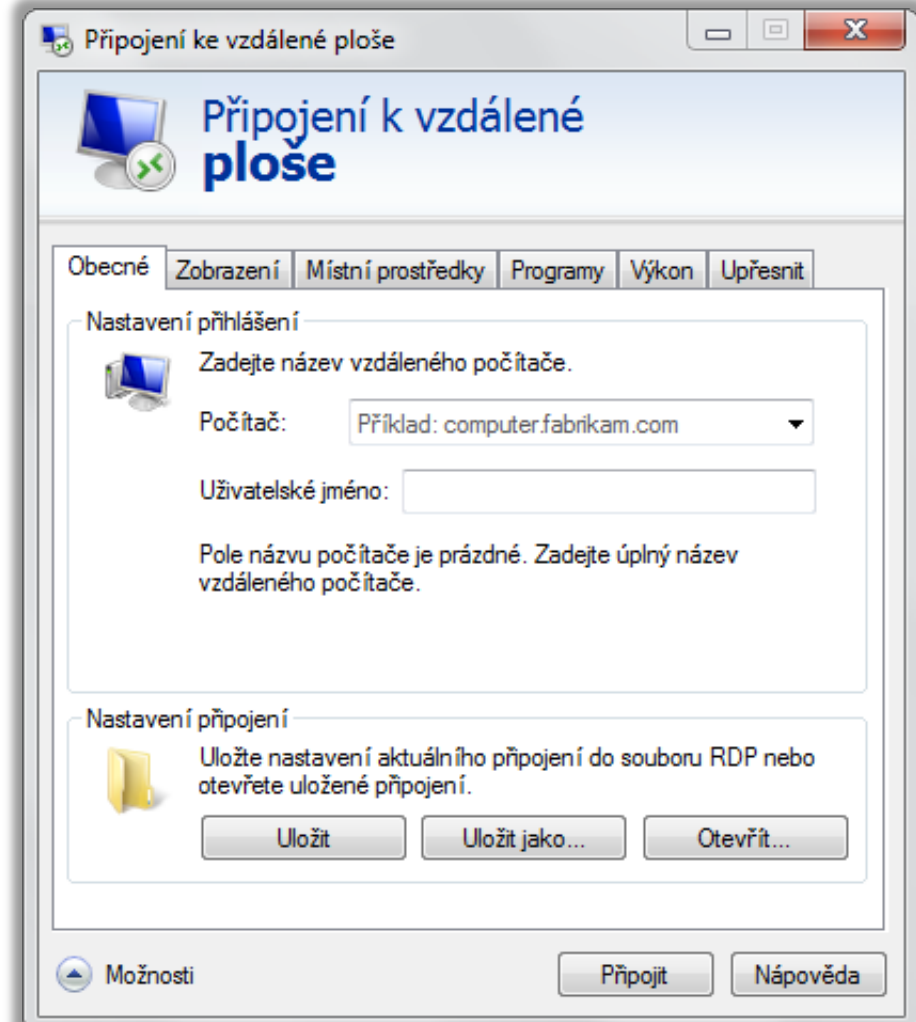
Připojení ke vzdálené ploše

Připojení k vzdálené **ploše**

Obecné | Zobrazení | Místní prostředky | Programy | Výkon | Upřesnit

Nastavení přihlášení

Zadejte název vzdáleného počítače.

Počítač: Příklad: computer.fabrikam.com

Uživatelské jméno:

Pole názvu počítače je prázdné. Zadejte úplný název vzdáleného počítače.

Nastavení připojení

Uložte nastavení aktuálního připojení do souboru RDP nebo otevřete uložené připojení.

Uložit | Uložit jako... | Otevřít...

Možnosti

Připojit | Nápověda